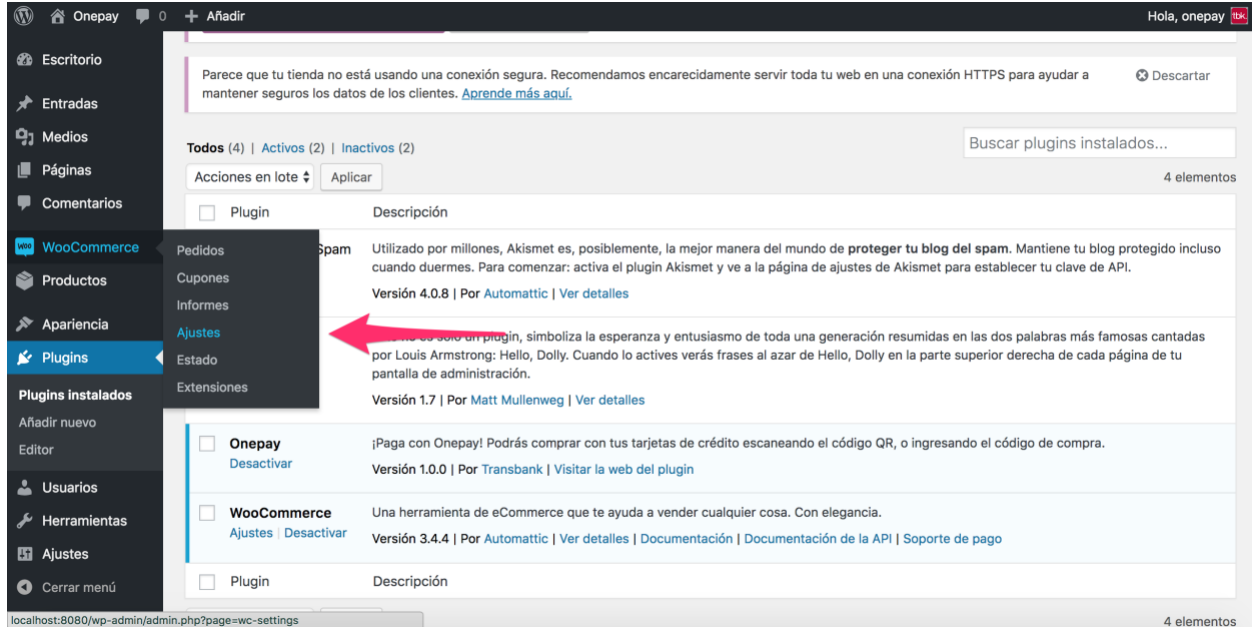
Onepay 0 + Añadir
Hola, onepay

Escritorio
Entradas
Medios
Páginas
Comentarios
WooCommerce
Productos
Apariencia
Plugins
Plugins instalados
Añadir nuevo
Editor
Usuarios
Herramientas
Ajustes
Cerrar menú

Pedidos
Cupones
Informes
Ajustes
Estado
Extensiones

Parece que tu tienda no está usando una conexión segura. Recomendamos encarecidamente servir toda tu web en una conexión HTTPS para ayudar a mantener seguros los datos de los clientes. Aprende más aquí.
Descartar

Todos (4) | Activos (2) | Inactivos (2)
Buscar plugins instalados...
Acciones en lote
Aplicar
4 elementos

| | Plugin | Descripción |
|---|---|---|
| | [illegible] Spam | Utilizado por millones, Akismet es, posiblemente, la mejor manera del mundo de proteger tu blog del spam. Mantiene tu blog protegido incluso cuando duermes. Para comenzar: activa el plugin Akismet y ve a la página de ajustes de Akismet para establecer tu clave de API. Versión 4.0.8 \| Por Automattic \| Ver detalles |
| | | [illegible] plugin, simboliza la esperanza y entusiasmo de toda una generación resumidas en las dos palabras más famosas cantadas por Louis Armstrong: Hello, Dolly. Cuando lo actives verás frases al azar de Hello, Dolly en la parte superior derecha de cada página de tu pantalla de administración. Versión 1.7 \| Por Matt Mullenweg \| Ver detalles |
| | Onepay Desactivar | ¡Paga con Onepay! Podrás comprar con tus tarjetas de crédito escaneando el código QR, o ingresando el código de compra. Versión 1.0.0 \| Por Transbank \| Visitar la web del plugin |
| | WooCommerce Ajustes \| Desactivar | Una herramienta de eCommerce que te ayuda a vender cualquier cosa. Con elegancia. Versión 3.4.4 \| Por Automattic \| Ver detalles \| Documentación \| Documentación de la API \| Soporte de pago |
| | Plugin | Descripción |

localhost:8080/wp-admin/admin.php?page=wc-settings
4 elementos